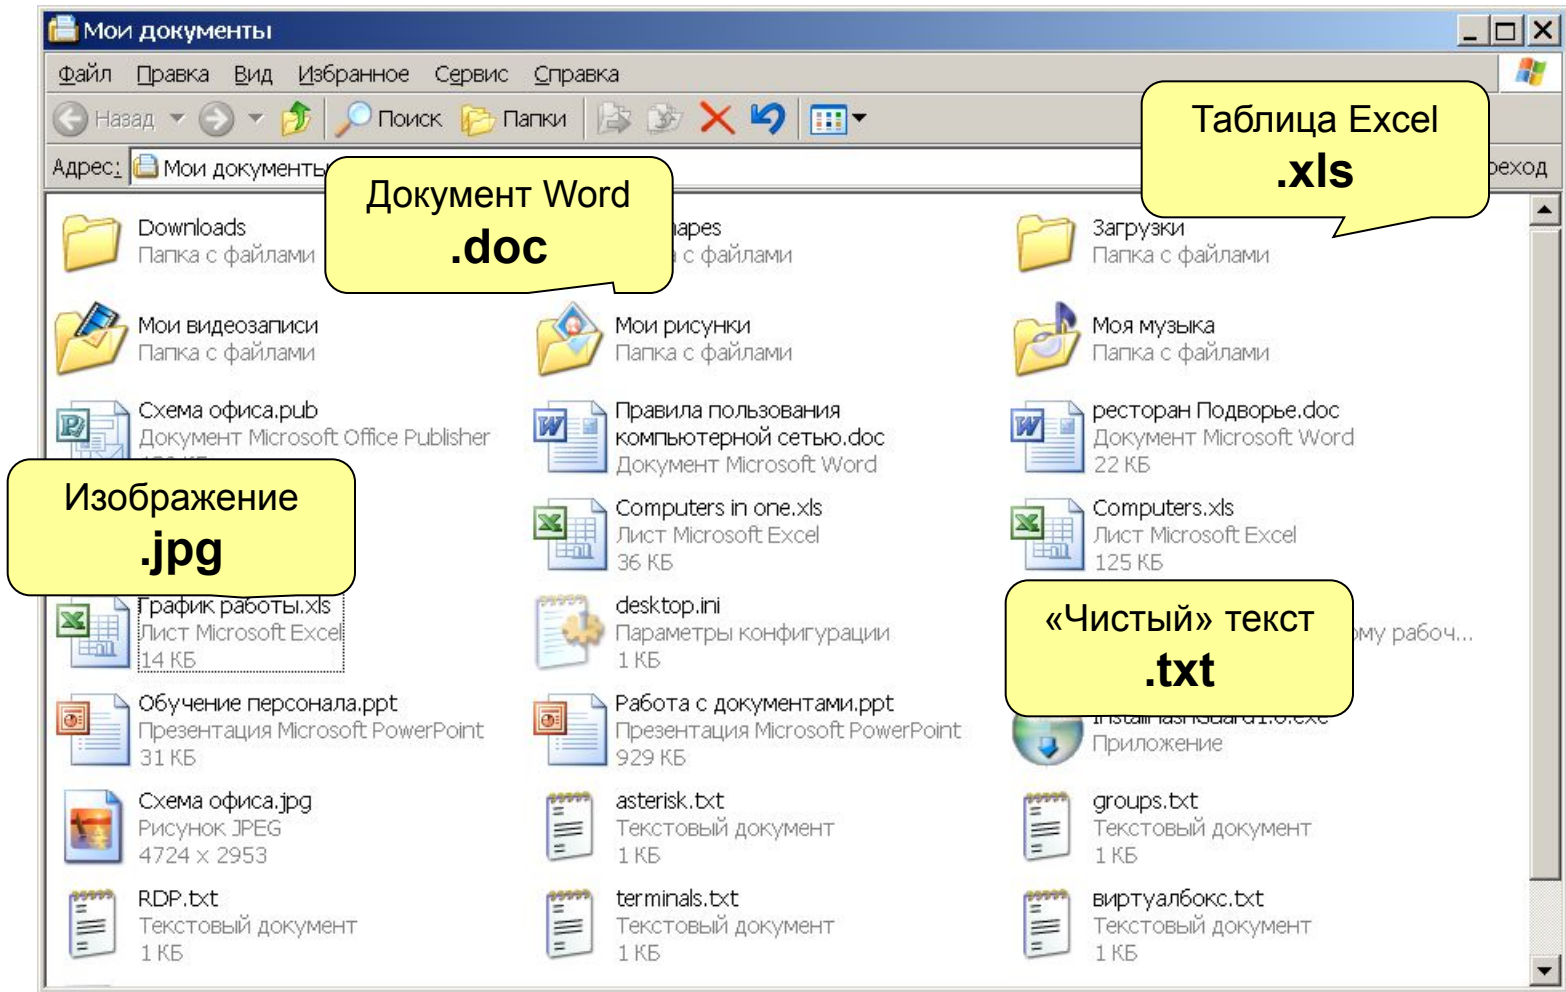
Мои документы

Файл Правка Вид Избранное Сервис Справка

Назад Поиск Папки

Адрес: Мои документы

ереход

Документ Word
.doc

Таблица Excel
.xls

Downloads
Папка с файлами

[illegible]apes
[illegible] с файлами

Загрузки
Папка с файлами

Мои видеозаписи
Папка с файлами

Мои рисунки
Папка с файлами

Моя музыка
Папка с файлами

Схема офиса.pub
Документ Microsoft Office Publisher
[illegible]

Правила пользования компьютерной сетью.doc
Документ Microsoft Word

ресторан Подворье.doc
Документ Microsoft Word
22 КБ

Изображение
.jpg

Computers in one.xls
Лист Microsoft Excel
36 КБ

Computers.xls
Лист Microsoft Excel
125 КБ

График работы.xls
Лист Microsoft Excel
14 КБ

desktop.ini
Параметры конфигурации
1 КБ

«Чистый» текст
.txt

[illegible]ому рабоч...

Обучение персонала.ppt
Презентация Microsoft PowerPoint
31 КБ

Работа с документами.ppt
Презентация Microsoft PowerPoint
929 КБ

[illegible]
Приложение

Схема офиса.jpg
Рисунок JPEG
4724 x 2953

asterisk.txt
Текстовый документ
1 КБ

groups.txt
Текстовый документ
1 КБ

RDP.txt
Текстовый документ
1 КБ

terminals.txt
Текстовый документ
1 КБ

виртуалбокс.txt
Текстовый документ
1 КБ